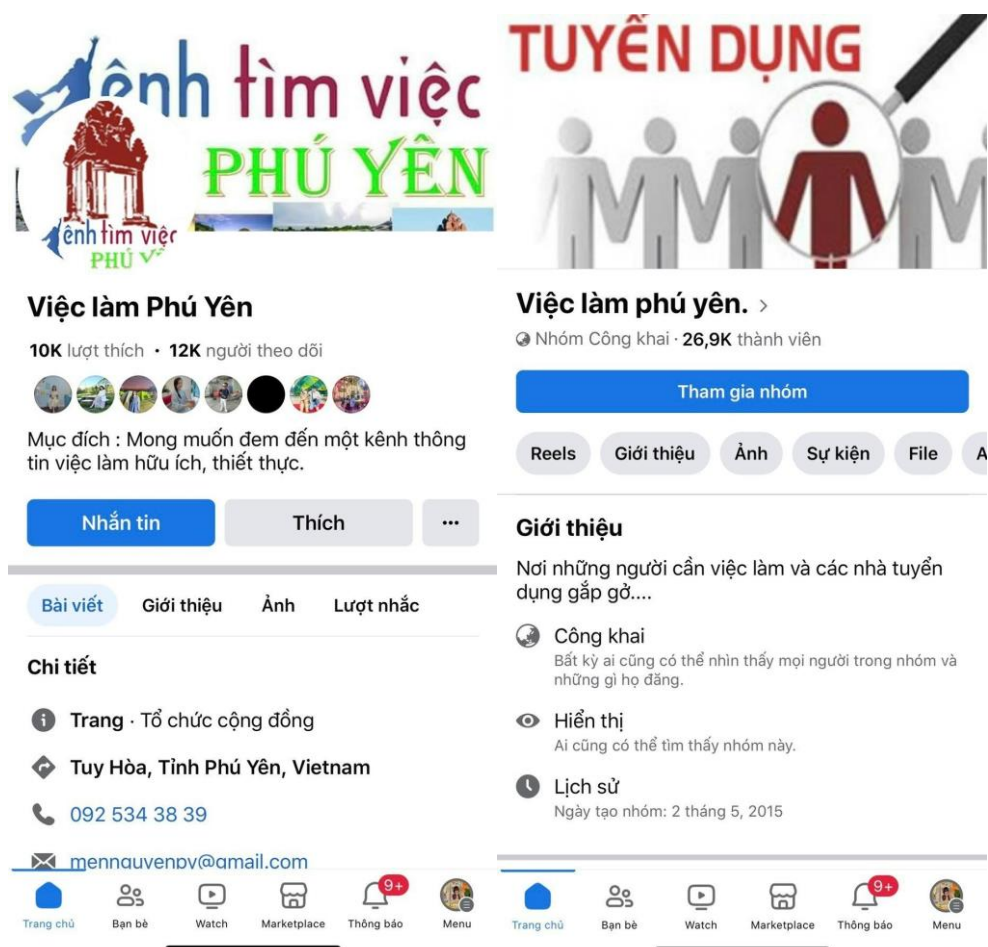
ênh tìm việc
PHÚ YÊN
ênh tìm việc
PHÚ Y

Việc làm Phú Yên
10K lượt thích · 12K người theo dõi

Mục đích : Mong muốn đem đến một kênh thông tin việc làm hữu ích, thiết thực.

Nhắn tin
Thích
···

Bài viết
Giới thiệu
Ảnh
Lượt nhắc

Chi tiết

Trang · Tổ chức cộng đồng
Tuy Hòa, Tỉnh Phú Yên, Vietnam
092 534 38 39
mennguyenpy@gmail.com

Trang chủ
Bạn bè
Watch
Marketplace
9+
Thông báo
Menu

TUYỂN DỤNG

Việc làm phú yên. >
Nhóm Công khai · 26,9K thành viên

Tham gia nhóm

Reels
Giới thiệu
Ảnh
Sự kiện
File
A

Giới thiệu

Nơi những người cần việc làm và các nhà tuyển dụng gặp gỡ....

Công khai
Bất kỳ ai cũng có thể nhìn thấy mọi người trong nhóm và những gì họ đăng.

Hiển thị
Ai cũng có thể tìm thấy nhóm này.

Lịch sử
Ngày tạo nhóm: 2 tháng 5, 2015

Trang chủ
Bạn bè
Watch
Marketplace
9+
Thông báo
Menu